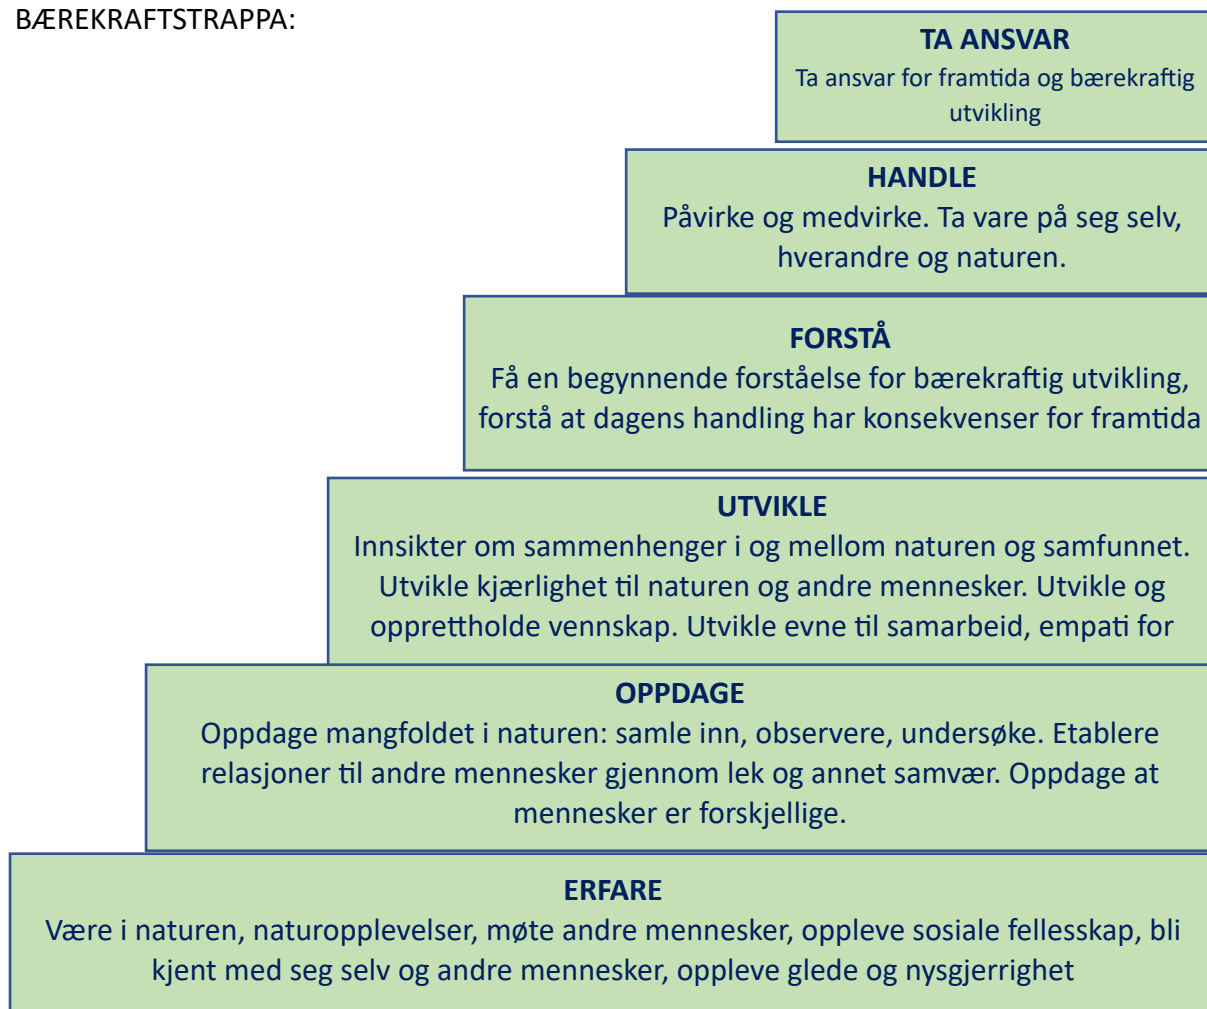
BÆREKRAFTSTRAPPA:

TA ANSVAR
Ta ansvar for framtida og bærekraftig utvikling

HANDLE
Påvirke og medvirke. Ta vare på seg selv, hverandre og naturen.

FORSTÅ
Få en begynnende forståelse for bærekraftig utvikling, forstå at dagens handling har konsekvenser for framtida

UTVIKLE
Innsikter om sammenhenger i og mellom naturen og samfunnet. Utvikle kjærlighet til naturen og andre mennesker. Utvikle og opprettholde vennskap. Utvikle evne til samarbeid, empati for

OPPDAGE
Oppdage mangfoldet i naturen: samle inn, observere, undersøke. Etablere relasjoner til andre mennesker gjennom lek og annet samvær. Oppdage at mennesker er forskjellige.

ERFARE
Være i naturen, naturopplevelser, møte andre mennesker, oppleve sosiale fellesskap, bli kjent med seg selv og andre mennesker, oppleve glede og nysgjerrighet